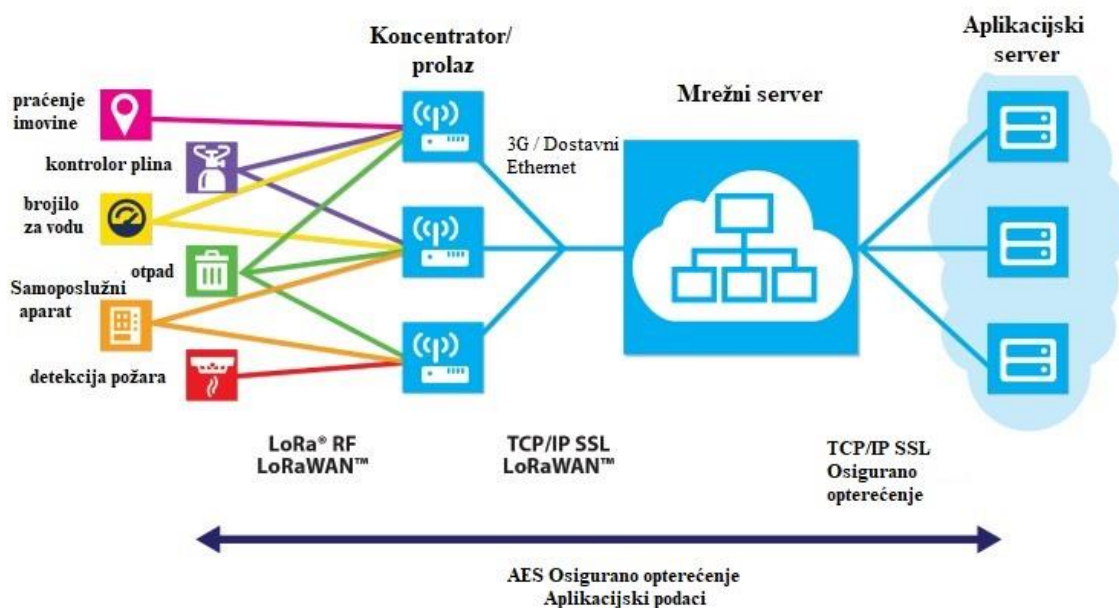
Koncentrator/ prolaz

Aplikacijski server

Mrežni server

praćenje imovine

kontrolor plina

brojilo za vodu

otpad

Samoposlužni aparat

detekcija požara

3G / Dostavni Ethernet

LoRa® RF
LoRaWAN™

TCP/IP SSL
LoRaWAN™

TCP/IP SSL
Osigurano opterećenje

AES Osigurano opterećenje
Aplikacijski podaci